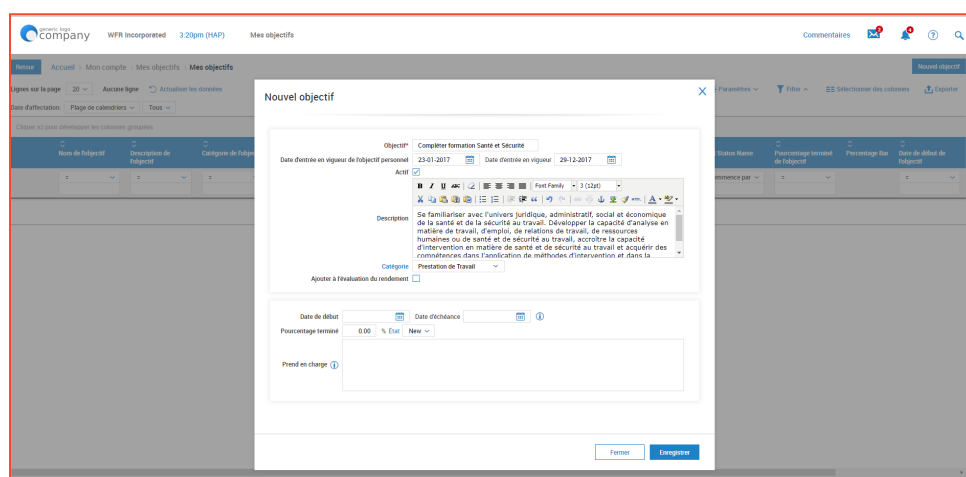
generic logo company WFR Incorporated 3:20pm (HAP) Mes objectifs

Commentaires

Retour Accueil > Mon compte > Mes objectifs > Mes objectifs

Nouvel objectif

Lignes sur la page 20 Aucune ligne Actualiser les données

Date d'affectation: Plage de calendriers Tous

Cliquer ici pour développer les colonnes groupées

Paramètres Filtrer Sélectionner des colonnes Exporter

| Nom de l'objectif | Description de l'objectif | Catégorie de l'obje | Status Name | Pourcentage terminé de l'objectif | Percentage Bar | Date de début de l'objectif |
|---|---|---|---|---|---|---|
| = | = | = | mmence par | = | | = |

Nouvel objectif

Objectif* Compléter formation Santé et Sécurité

Date d'entrée en vigueur de l'objectif personnel 23-01-2017 Date d'entrée en vigueur 29-12-2017

Actif ✓

Font Family 3 (12pt)

Description Se familiariser avec l'univers juridique, administratif, social et économique de la santé et de la sécurité au travail. Développer la capacité d'analyse en matière de travail, d'emploi, de relations de travail, de ressources humaines ou de santé et de sécurité au travail, accroître la capacité d'intervention en matière de santé et de sécurité au travail et acquérir des compétences dans l'application de méthodes d'intervention et dans la

Catégorie Prestation de Travail

Ajouter à l'évaluation du rendement

Date de début Date d'échéance

Pourcentage terminé 0.00 % État New

Prend en charge

Fermer Enregistrer